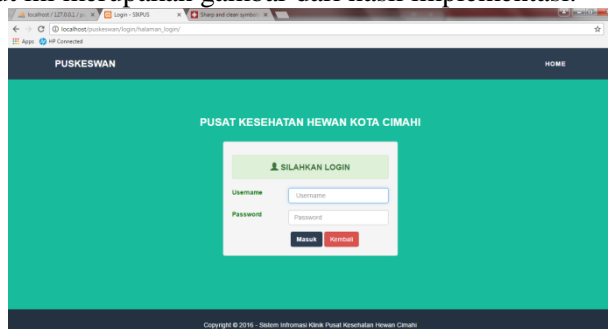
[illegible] ini merupakan gambar dari hasil implementasi

localhost / 127.0.0.1 / p: × Login - SIKPUS × Sharp and clean symbol ×

localhost/puskeswan/login/halaman_login/

Apps HP Connected

PUSKESWAN

HOME

PUSAT KESEHATAN HEWAN KOTA CIMAHI

SILAHKAN LOGIN

Username

Username

Password

Password

Masuk

Kembali

Copyright © 2016 - Sistem Infromasi Klinik Pusat Kesehatan Hewan Cimahi